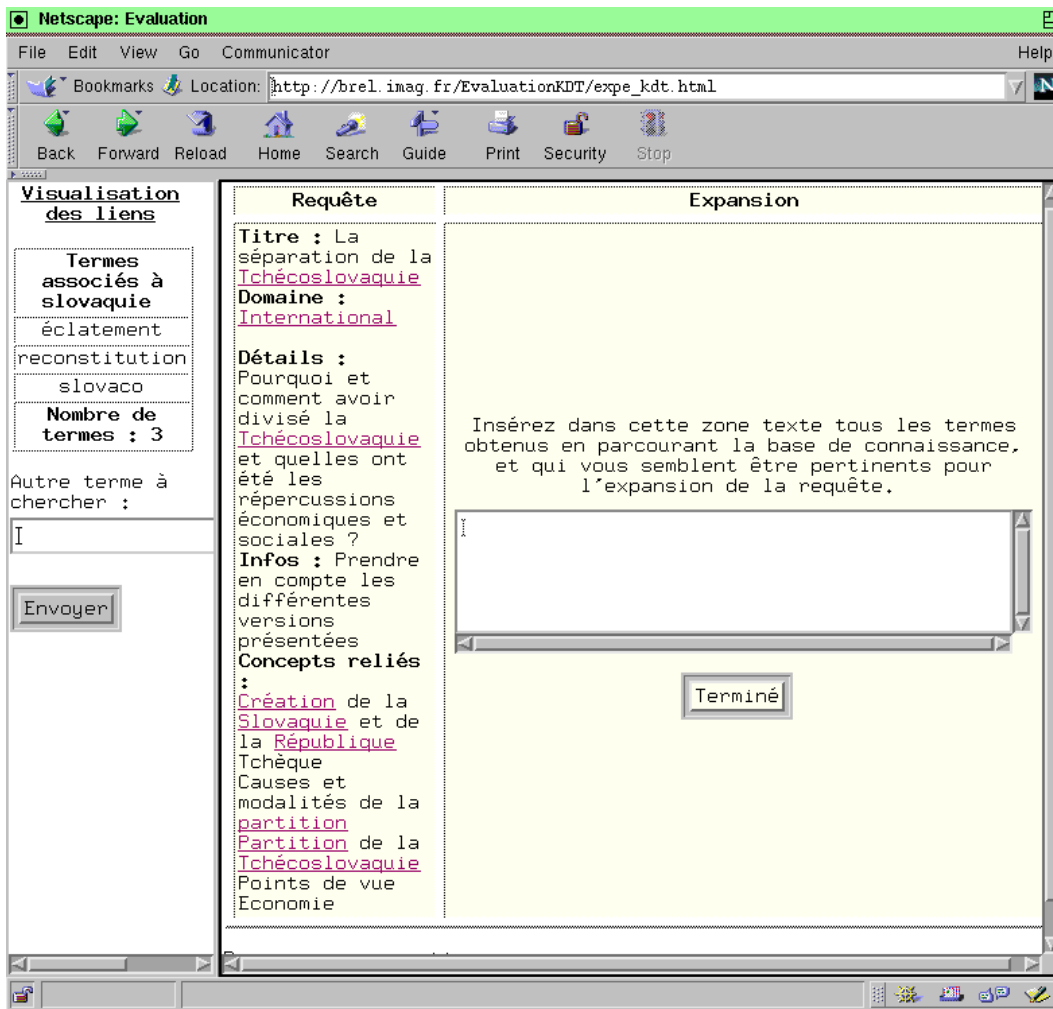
Netscape: Evaluation

File Edit View Go Communicator Help

Bookmarks Location: http://brel.imag.fr/EvaluationKDT/expe_kdt.html

Back Forward Reload Home Search Guide Print Security Stop

Visualisation des liens

| Termes associés à slovaquie |
|---|
| éclatement |
| reconstitution |
| slovaco |
| Nombre de termes : 3 |

Autre terme à chercher :

Envoyer

| Requête | Expansion |
|---|---|
| **Titre :** La séparation de la Tchécoslovaquie **Domaine :** International **Détails :** Pourquoi et comment avoir divisé la Tchécoslovaquie et quelles ont été les répercussions économiques et sociales ? **Infos :** Prendre en compte les différentes versions présentées **Concepts reliés :** Création de la Slovaquie et de la République Tchèque Causes et modalités de la partition Partition de la Tchécoslovaquie Points de vue Economie | Insérez dans cette zone texte tous les termes obtenus en parcourant la base de connaissance, et qui vous semblent être pertinents pour l'expansion de la requête. Terminé |